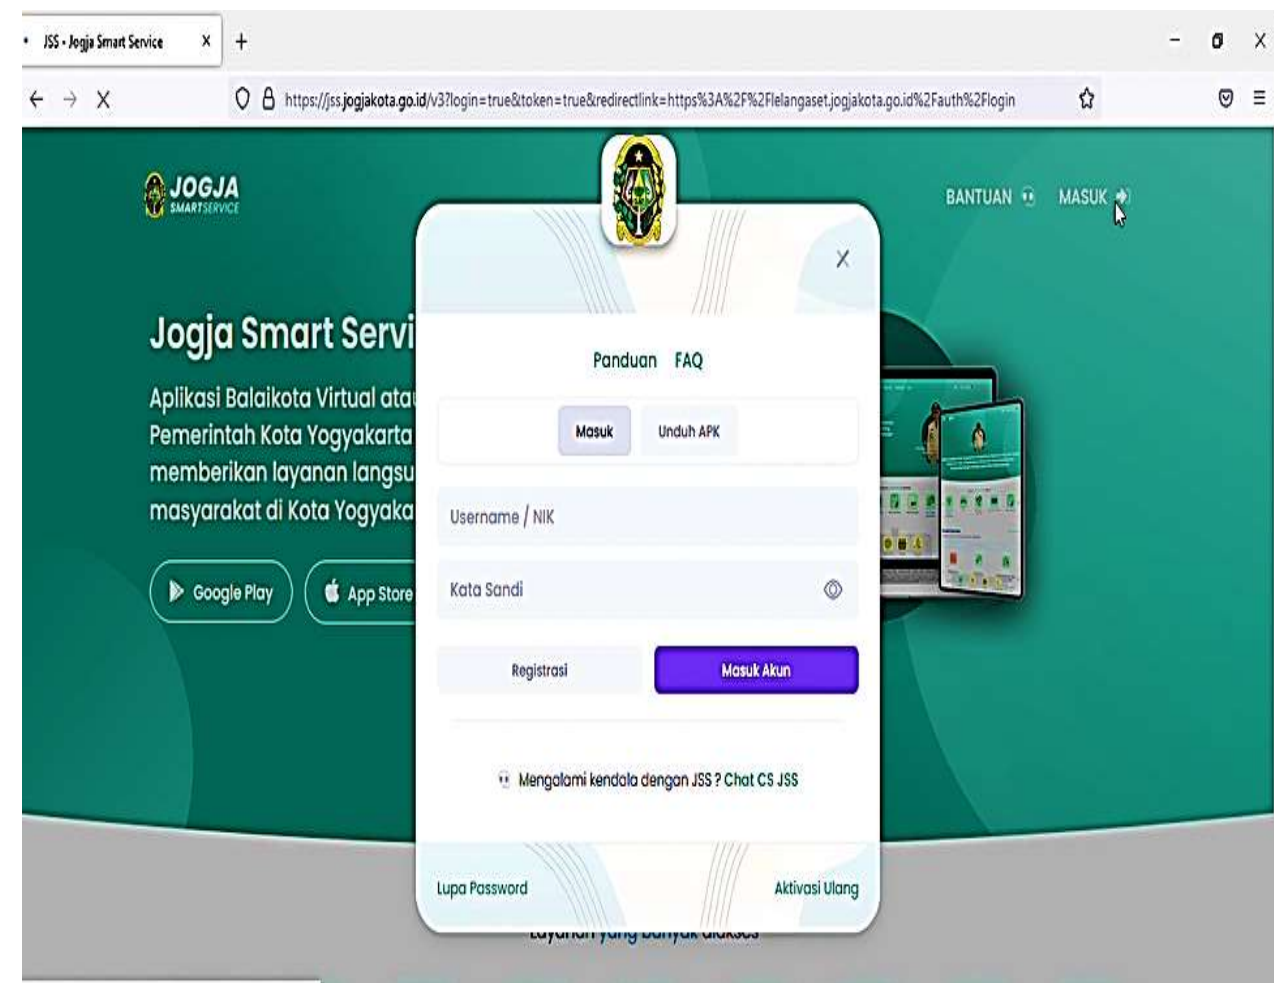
JSS - Jogja Smart Service ×  +

https://jss.jogjakota.go.id/v3?login=true&token=true&redirectlink=https%3A%2F%2Flelangaset.jogjakota.go.id%2Fauth%2Flogin

JOGJA SMARTSERVICE

BANTUAN  MASUK

Jogja Smart Servi

Aplikasi Balaikota Virtual ata Pemerintah Kota Yogyakarta memberikan layanan langsu masyarakat di Kota Yogyaka

Google Play  App Store

Panduan  FAQ

Masuk  Unduh APK

Username / NIK

Kata Sandi

Registrasi  Masuk Akun

Mengalami kendala dengan JSS ? Chat CS JSS

Lupa Password  Aktivasi Ulang

Layanan yang banyak diakses